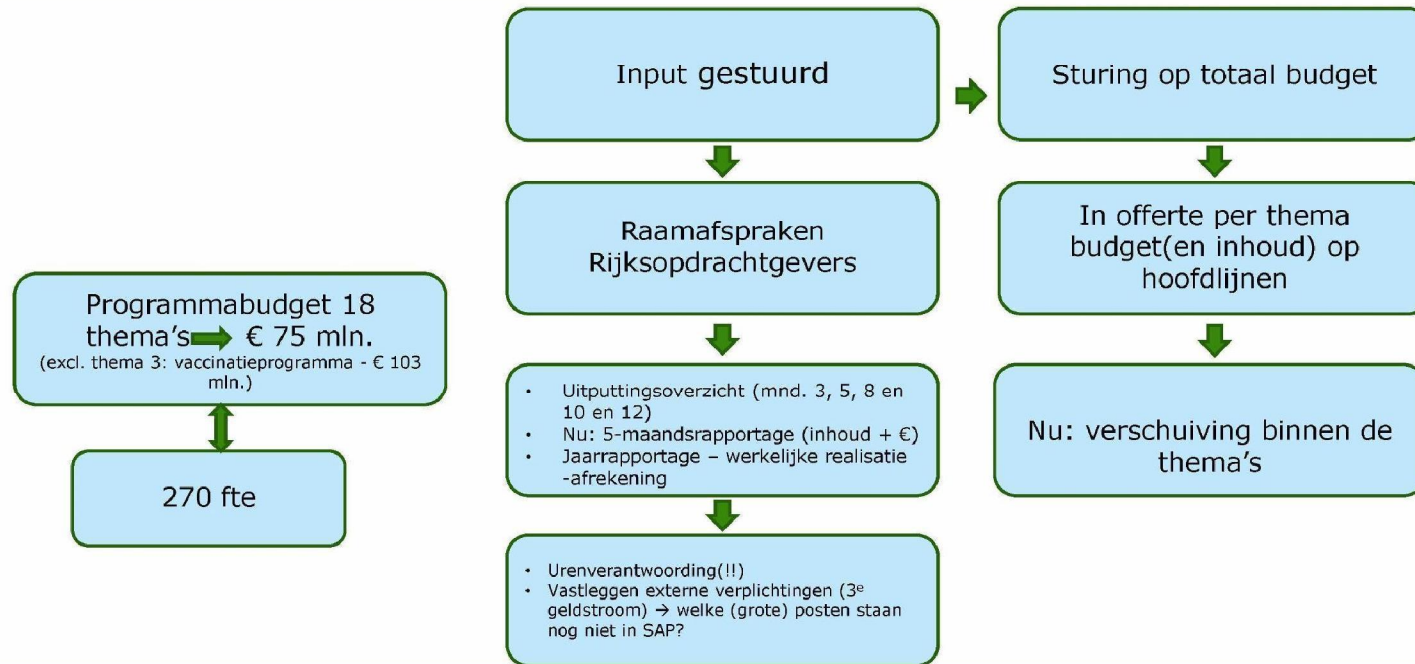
Programmabudget 18 thema's € 75 mln.
(excl. thema 3: vaccinatieprogramma - € 103 mln.)

270 fte

Input gestuurd

Raamafspraken Rijksopdrachtgevers

- Uitputtingsoverzicht (mnd. 3, 5, 8 en 10 en 12)
- Nu: 5-maandsrapportage (inhoud + €)
- Jaarrapportage – werkelijke realisatie -afrekening

- Urenverantwoording(!!)
- Vastleggen externe verplichtingen (3$^e$ geldstroom) → welke (grote) posten staan nog niet in SAP?

Sturing op totaal budget

In offerte per thema budget(en inhoud) op hoofdlijnen

Nu: verschuiving binnen de thema's